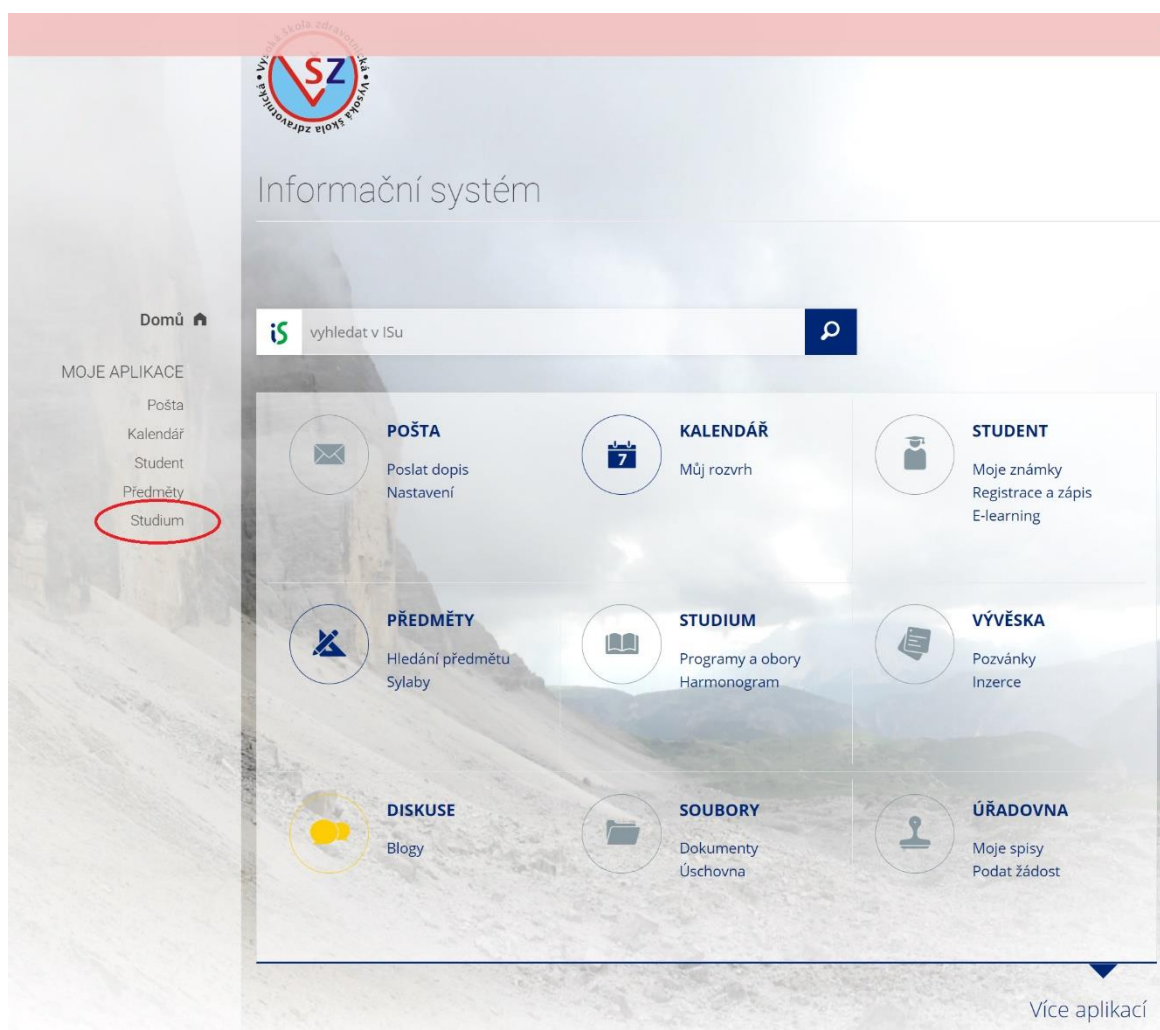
VSZ
Vysoká škola zdravotnická • Vysoká škola zdravotnická •

Informační systém

Domů

MOJE APLIKACE
Pošta
Kalendář
Student
Předměty
Studium

iS vyhledat v ISu

POŠTA
Poslat dopis
Nastavení

7
KALENDÁŘ
Můj rozvrh

STUDENT
Moje známky
Registrace a zápis
E-learning

PŘEDMĚTY
Hledání předmětu
Sylaby

STUDIUM
Programy a obory
Harmonogram

VÝVĚSKA
Pozvánky
Inzerce

DISKUSE
Blogy

SOUBORY
Dokumenty
Úschovna

ÚŘADOVNA
Moje spisy
Podat žádost

Více aplikací